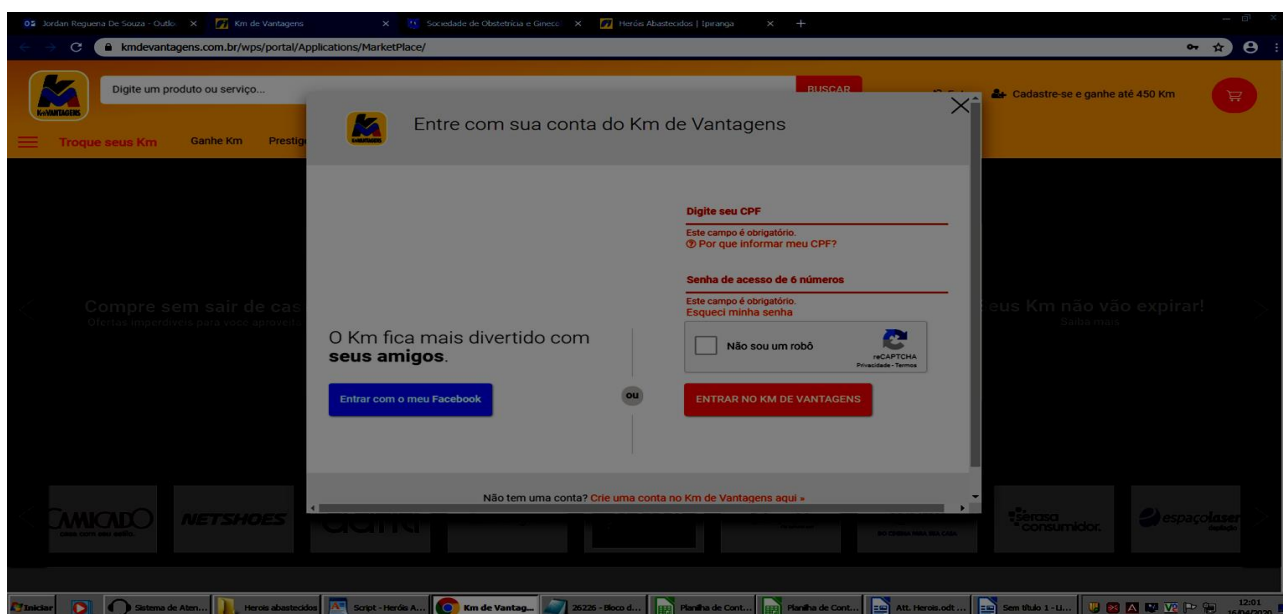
Jordan Reguena De Souza - Outlo ×
Km de Vantagens ×
Sociedade de Obstetrícia e Ginec ×
Heróis Abastecidos | Ipiranga ×
+

kmdevantagens.com.br/wps/portal/Applications/MarketPlace/

Digite um produto ou serviço...
BUSCAR
Cadastre-se e ganhe até 450 Km

Troque seus Km
Ganhe Km
Prestig

Compre sem sair de cas
Ofertas imperdíveis para você aproveit

eus Km não vão expirar!
Saiba mais

Entre com sua conta do Km de Vantagens

Digite seu CPF
Este campo é obrigatório.
Por que informar meu CPF?

Senha de acesso de 6 números
Este campo é obrigatório.
Esqueci minha senha

O Km fica mais divertido com **seus amigos**.

Não sou um robô
reCAPTCHA
Privacidade - Termos

Entrar com o meu Facebook
ou
ENTRAR NO KM DE VANTAGENS

Não tem uma conta? Crie uma conta no Km de Vantagens aqui »

CAMICADO
NETSHOES
serasa consumidor.
espaçolaser

Iniciar
Sistema de Aten...
Herois abastecidos
Script - Heróis A...
Km de Vantag...
26226 - Bloco d...
Planilha de Cont...
Planilha de Cont...
Att. Herois.odt ...
Sem título 1 - Li...
12:01